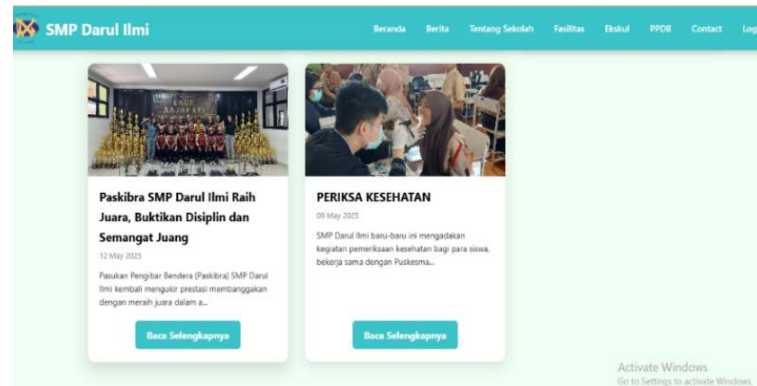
SMP Darul Ilmi

Beranda Berita Tentang Sekolah Fasilitas Ekskul PPDB Contact Log

Paskibra SMP Darul Ilmi Raih Juara, Buktikan Disiplin dan Semangat Juang

12 May 2025

Pasukan Pengibar Bendera (Paskibra) SMP Darul Ilmi kembali mengukir prestasi membanggakan dengan meraih juara dalam a...

Baca Selengkapnya

PERIKSA KESEHATAN

09 May 2025

SMP Darul Ilmi baru-baru ini mengadakan kegiatan pemeriksaan kesehatan bagi para siswa, bekerja sama dengan Puskesma...

Baca Selengkapnya

Activate Windows
Go to Settings to activate Windows.